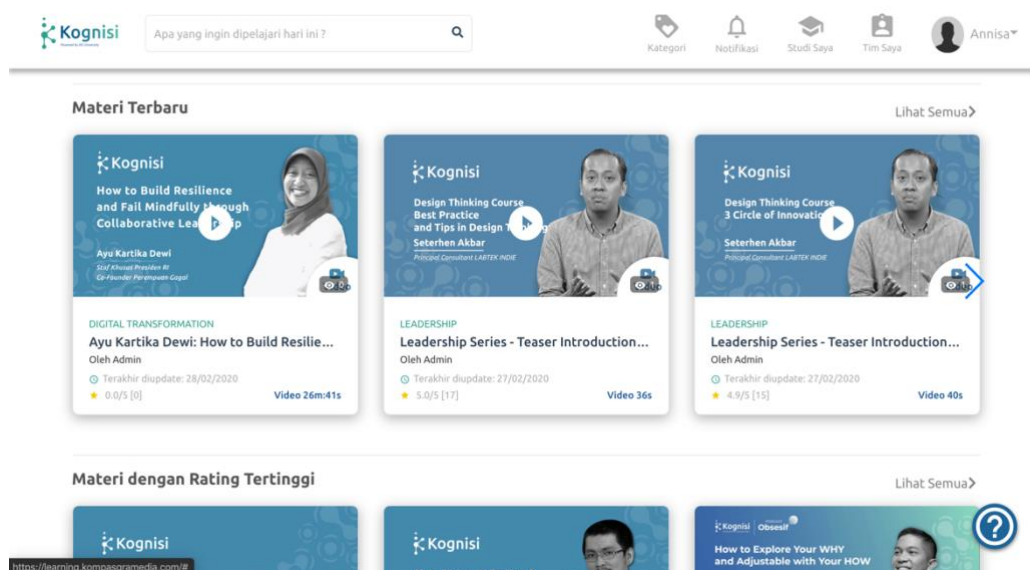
Kognisi
Powered by KG University

Apa yang ingin dipelajari hari ini ?

Kategori Notifikasi Studi Saya Tim Saya Annisa

Materi Terbaru

Lihat Semua

Kognisi
How to Build Resilience and Fail Mindfully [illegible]ough Collaborative Lea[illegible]p
Ayu Kartika Dewi
Staf Khusus Presiden RI
Co-Founder Perempuan Gagal

DIGITAL TRANSFORMATION
Ayu Kartika Dewi: How to Build Resilie...
Oleh Admin
Terakhir diupdate: 28/02/2020
0.0/5 [0]
Video 26m:41s

Kognisi
Design Thinking Course Best Practice and Tips in Design T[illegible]g
Seterhen Akbar
Principal Consultant LABTEK INDIE

LEADERSHIP
Leadership Series - Teaser Introduction...
Oleh Admin
Terakhir diupdate: 27/02/2020
5.0/5 [17]
Video 36s

Kognisi
Design Thinking Course 3 Circle of Innovati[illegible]
Seterhen Akbar
Principal Consultant LABTEK INDIE

LEADERSHIP
Leadership Series - Teaser Introduction...
Oleh Admin
Terakhir diupdate: 27/02/2020
4.9/5 [15]
Video 40s

Materi dengan Rating Tertinggi

Lihat Semua

Kognisi

Kognisi

Kognisi Obsesif
How to Explore Your WHY and Adjustable with Your HOW

https://learning.kompasgramedia.com/#